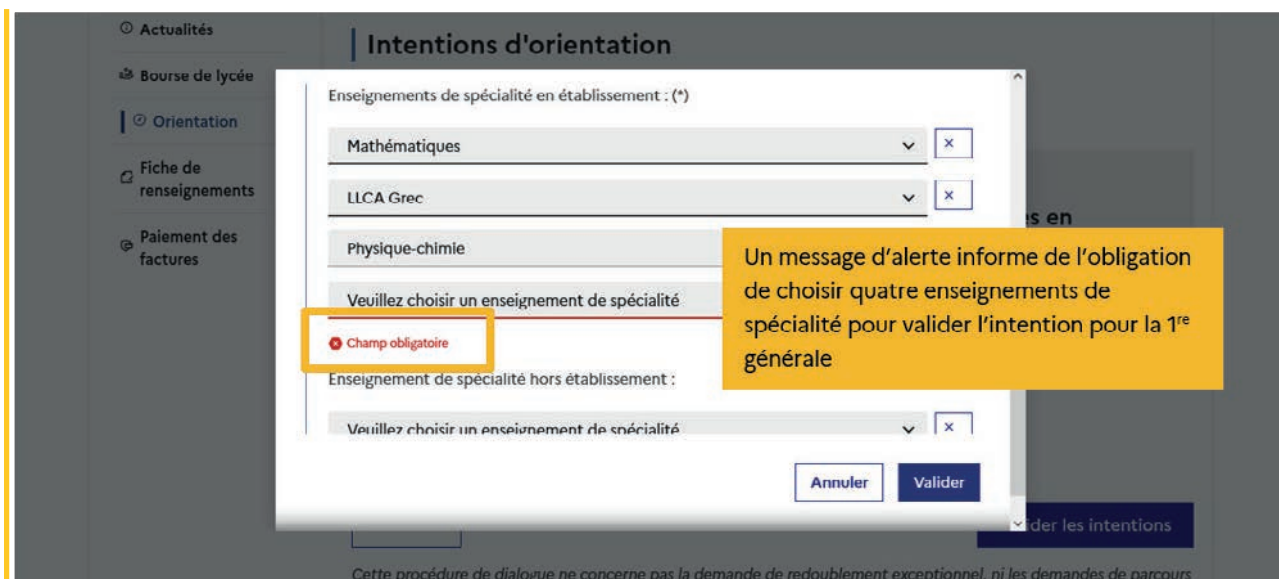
Actualités

Bourse de lycée

Orientation

Fiche de renseignements

Paiement des factures

Intentions d'orientation

Enseignements de spécialité en établissement : (*)

Mathématiques

×

LLCA Grec

×

Physique-chimie

Veuillez choisir un enseignement de spécialité

Champ obligatoire

Enseignement de spécialité hors établissement :

Veuillez choisir un enseignement de spécialité

×

Annuler

Valider

Un message d'alerte informe de l'obligation de choisir quatre enseignements de spécialité pour valider l'intention pour la $1^{re}$ générale

es en

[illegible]der les intentions

Cette procédure de dialogue ne concerne pas la demande de redoublement exceptionnel, ni les demandes de parcours